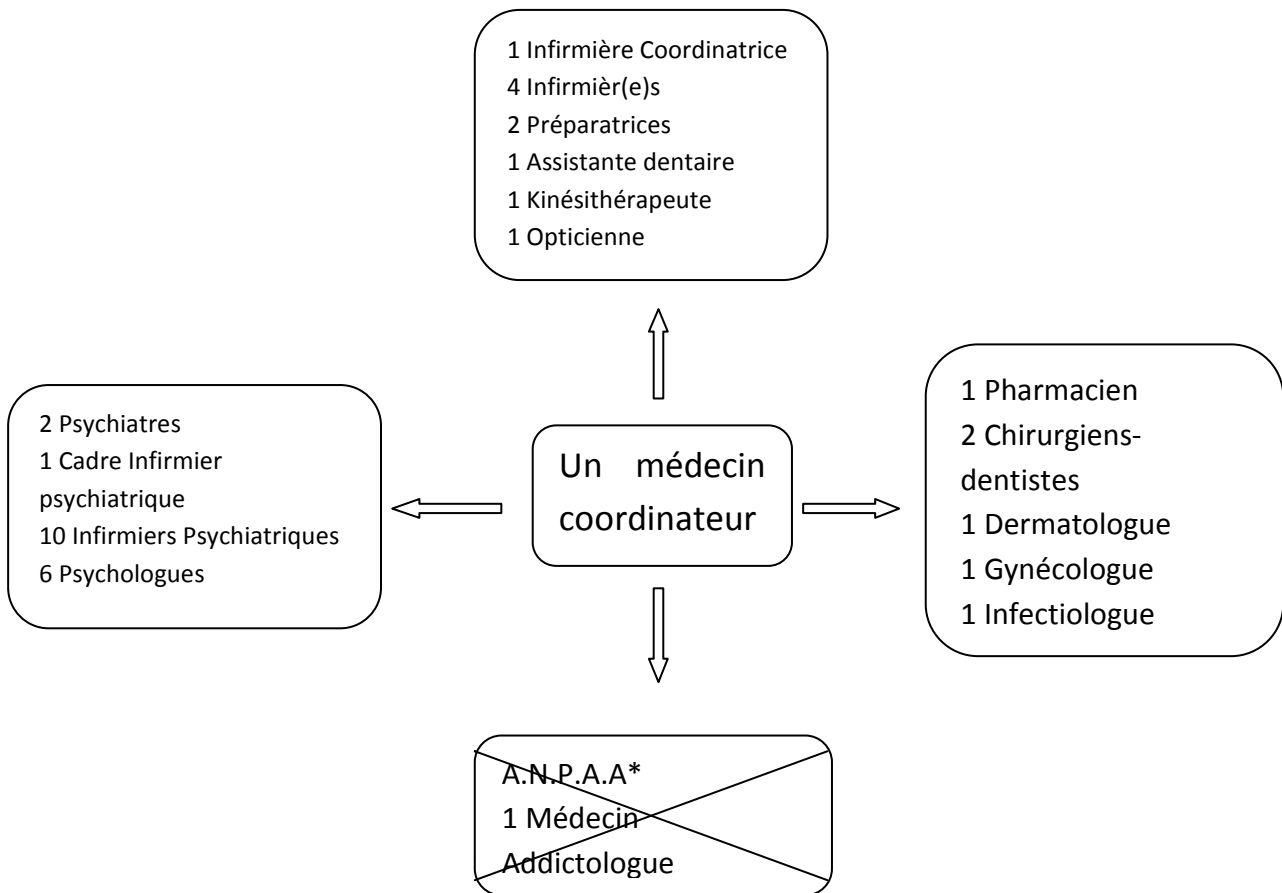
1 Infirmière Coordinatrice
4 Infirmièr(e)s
2 Préparatrices
1 Assistante dentaire
1 Kinésithérapeute
1 Opticienne

2 Psychiatres
1 Cadre Infirmier psychiatrique
10 Infirmiers Psychiatriques
6 Psychologues

Un médecin coordinateur

1 Pharmacien
2 Chirurgiens-dentistes
1 Dermatologue
1 Gynécologue
1 Infectiologue

A.N.P.A.A*
1 Médecin Addictologue